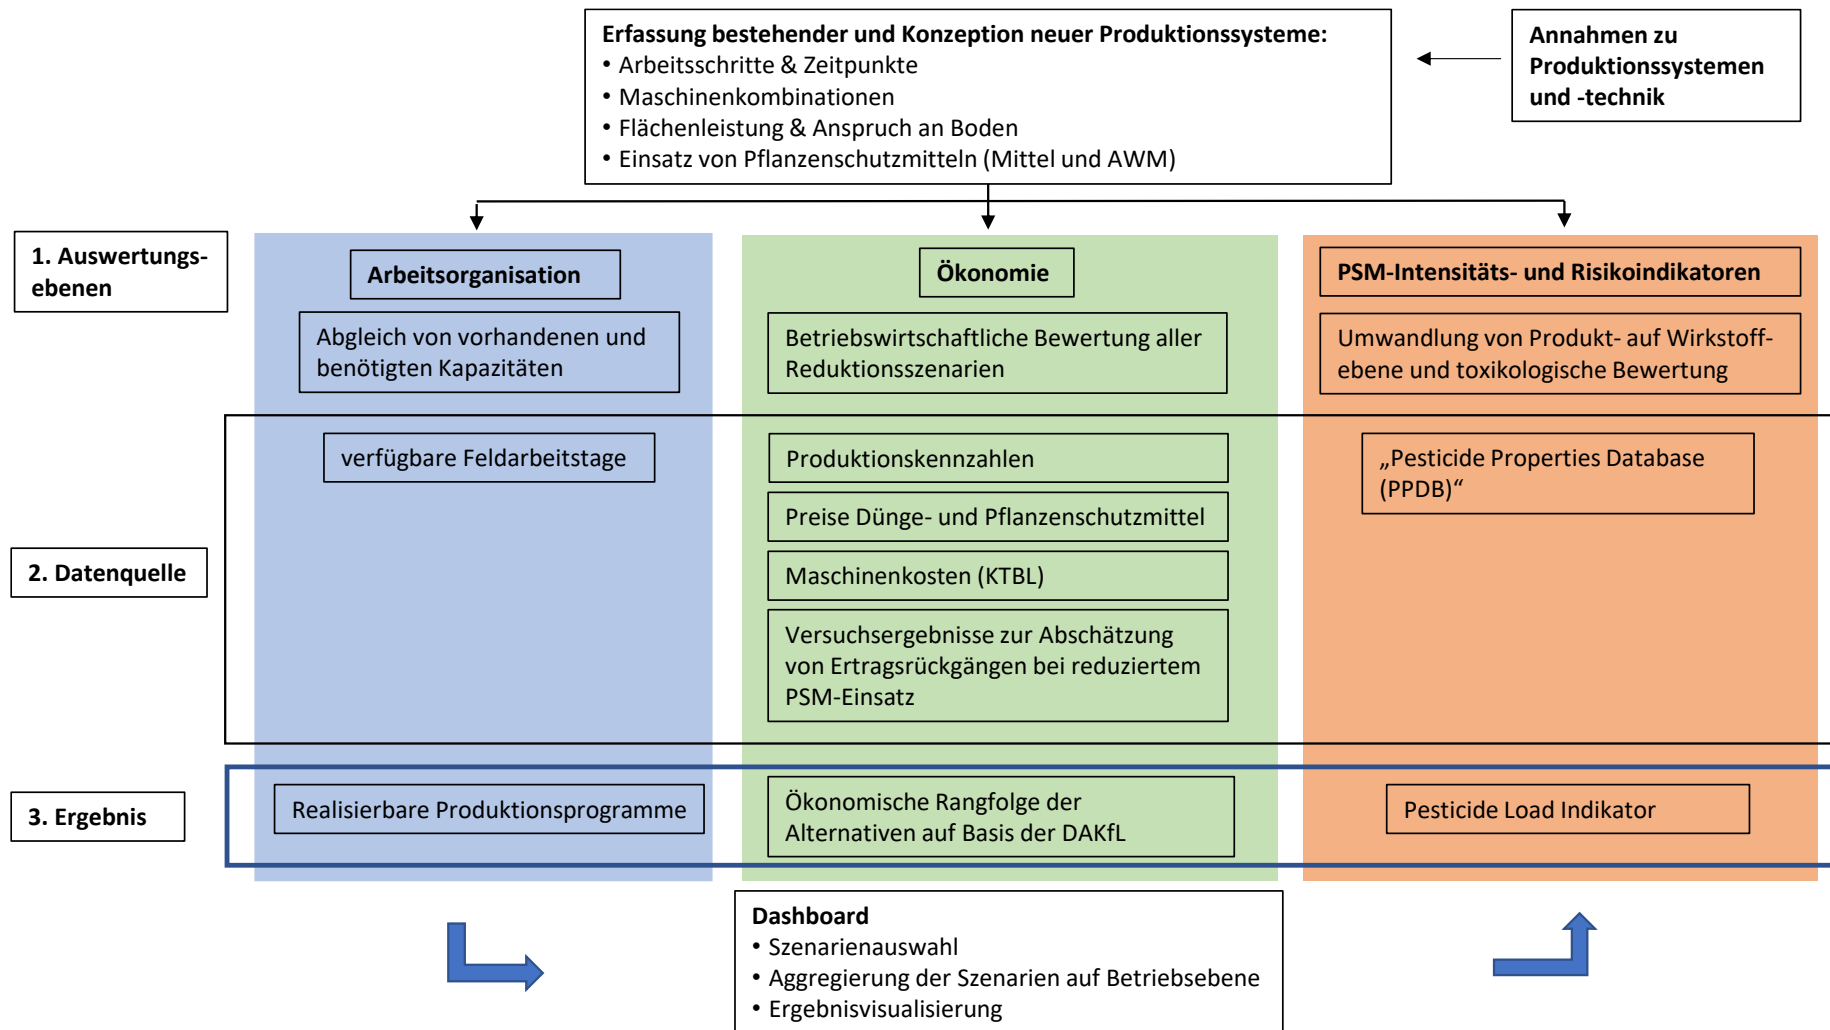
Erfassung bestehender und Konzeption neuer Produktionssysteme:
• Arbeitsschritte & Zeitpunkte
• Maschinenkombinationen
• Flächenleistung & Anspruch an Boden
• Einsatz von Pflanzenschutzmitteln (Mittel und AWM)

Annahmen zu Produktionssystemen und -technik

1. Auswertungsebenen

Arbeitsorganisation

Abgleich von vorhandenen und benötigten Kapazitäten

Ökonomie

Betriebswirtschaftliche Bewertung aller Reduktionsszenarien

PSM-Intensitäts- und Risikoindikatoren

Umwandlung von Produkt- auf Wirkstoffebene und toxikologische Bewertung

2. Datenquelle

verfügbare Feldarbeitstage

Produktionskennzahlen

Preise Dünge- und Pflanzenschutzmittel

Maschinenkosten (KTBL)

Versuchsergebnisse zur Abschätzung von Ertragsrückgängen bei reduziertem PSM-Einsatz

„Pesticide Properties Database (PPDB)“

3. Ergebnis

Realisierbare Produktionsprogramme

Ökonomische Rangfolge der Alternativen auf Basis der DAKfL

Pesticide Load Indikator

Dashboard
• Szenarienauswahl
• Aggregierung der Szenarien auf Betriebsebene
• Ergebnisvisualisierung